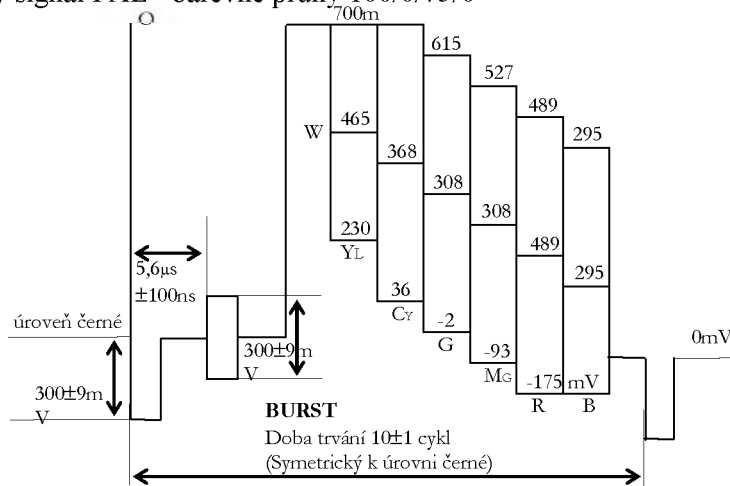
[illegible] signál PAL – barevné pruhy 100/0/75/0

O

700m

615

527

489

295

W

465

368

308

308

489

295

230

YL

36

CY

-2

G

-93

MG

-175

mV

R

B

5,6µs ±100ns

úroveň černé

300±9m V

300±9m V

0mV

BURST

Doba trvání 10±1 cykl (Symetrický k úrovni černé)